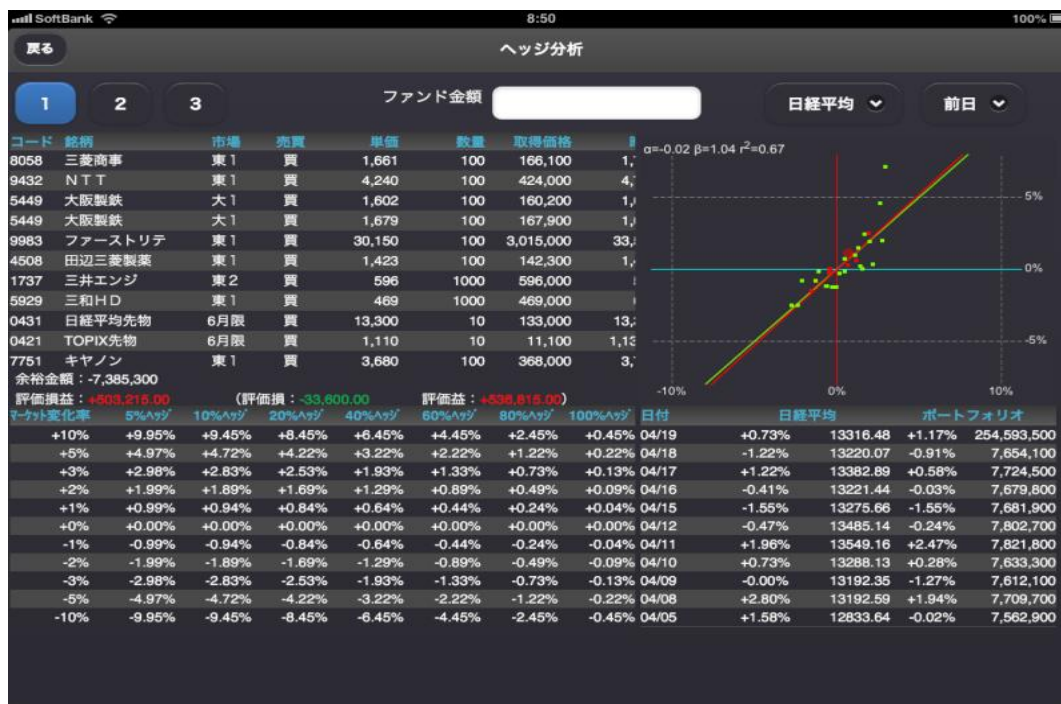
SoftBank 8:50 100%

戻る ヘッジ分析

1 2 3 ファンド金額 日経平均 前日

| コード | 銘柄 | 市場 | 売買 | 単価 | 数量 | 取得価格 | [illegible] |
|---|---|---|---|---|---|---|---|
| 8058 | 三菱商事 | 東1 | 買 | 1,661 | 100 | 166,100 | 1,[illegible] |
| 9432 | NTT | 東1 | 買 | 4,240 | 100 | 424,000 | 4,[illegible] |
| 5449 | 大阪製鉄 | 大1 | 買 | 1,602 | 100 | 160,200 | 1,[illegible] |
| 5449 | 大阪製鉄 | 大1 | 買 | 1,679 | 100 | 167,900 | 1,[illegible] |
| 9983 | ファーストリテ | 東1 | 買 | 30,150 | 100 | 3,015,000 | 33,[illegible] |
| 4508 | 田辺三菱製薬 | 東1 | 買 | 1,423 | 100 | 142,300 | 1,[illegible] |
| 1737 | 三井エンジ | 東2 | 買 | 596 | 1000 | 596,000 | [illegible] |
| 5929 | 三和HD | 東1 | 買 | 469 | 1000 | 469,000 | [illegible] |
| 0431 | 日経平均先物 | 6月限 | 買 | 13,300 | 10 | 133,000 | 13,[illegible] |
| 0421 | TOPIX先物 | 6月限 | 買 | 1,110 | 10 | 11,100 | 1,1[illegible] |
| 7751 | キヤノン | 東1 | 買 | 3,680 | 100 | 368,000 | 3,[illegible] |

余裕金額：-7,385,300
評価損益：+503,215.00 (評価損：-33,600.00 評価益：+536,815.00)

$\alpha$=-0.02 $\beta$=1.04 $r^2$=0.67
5% 0% -5% -10% 0% 10%

| マーケット変化率 | 5%ヘッジ | 10%ヘッジ | 20%ヘッジ | 40%ヘッジ | 60%ヘッジ | 80%ヘッジ | 100%ヘッジ |
|---|---|---|---|---|---|---|---|
| +10% | +9.95% | +9.45% | +8.45% | +6.45% | +4.45% | +2.45% | +0.45% |
| +5% | +4.97% | +4.72% | +4.22% | +3.22% | +2.22% | +1.22% | +0.22% |
| +3% | +2.98% | +2.83% | +2.53% | +1.93% | +1.33% | +0.73% | +0.13% |
| +2% | +1.99% | +1.89% | +1.69% | +1.29% | +0.89% | +0.49% | +0.09% |
| +1% | +0.99% | +0.94% | +0.84% | +0.64% | +0.44% | +0.24% | +0.04% |
| +0% | +0.00% | +0.00% | +0.00% | +0.00% | +0.00% | +0.00% | +0.00% |
| -1% | -0.99% | -0.94% | -0.84% | -0.64% | -0.44% | -0.24% | -0.04% |
| -2% | -1.99% | -1.89% | -1.69% | -1.29% | -0.89% | -0.49% | -0.09% |
| -3% | -2.98% | -2.83% | -2.53% | -1.93% | -1.33% | -0.73% | -0.13% |
| -5% | -4.97% | -4.72% | -4.22% | -3.22% | -2.22% | -1.22% | -0.22% |
| -10% | -9.95% | -9.45% | -8.45% | -6.45% | -4.45% | -2.45% | -0.45% |

| 日付 | 日経平均 | | ポートフォリオ | |
|---|---|---|---|---|
| 04/19 | +0.73% | 13316.48 | +1.17% | 254,593,500 |
| 04/18 | -1.22% | 13220.07 | -0.91% | 7,654,100 |
| 04/17 | +1.22% | 13382.89 | +0.58% | 7,724,500 |
| 04/16 | -0.41% | 13221.44 | -0.03% | 7,679,800 |
| 04/15 | -1.55% | 13275.66 | -1.55% | 7,681,900 |
| 04/12 | -0.47% | 13485.14 | -0.24% | 7,802,700 |
| 04/11 | +1.96% | 13549.16 | +2.47% | 7,821,800 |
| 04/10 | +0.73% | 13288.13 | +0.28% | 7,633,300 |
| 04/09 | -0.00% | 13192.35 | -1.27% | 7,612,100 |
| 04/08 | +2.80% | 13192.59 | +1.94% | 7,709,700 |
| 04/05 | +1.58% | 12833.64 | -0.02% | 7,562,900 |